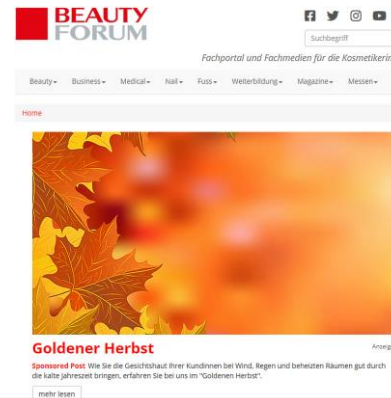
BEAUTY FORUM

Suchbegriff

Fachportal und Fachmedien für die Kosmetikerin

Beauty Business Medical Nail Fuss Weiterbildung Magazine Messen

Home

Anzeig

Goldener Herbst

Sponsored Post Wie Sie die Gesichtshaut Ihrer Kundinnen bei Wind, Regen und beheizten Räumen gut durch die kalte Jahreszeit bringen, erfahren Sie bei uns im "Goldenen Herbst".

mehr lesen